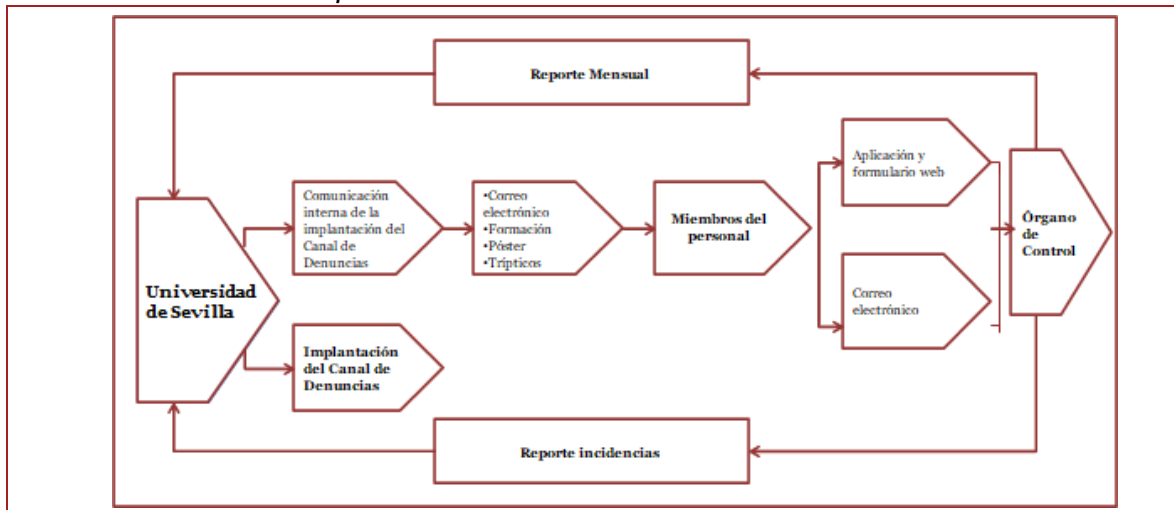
Reporte Mensual

Universidad de Sevilla

Comunicación interna de la implantación del Canal de Denuncias

•Correo electrónico
•Formación
•Póster
•Trípticos

Miembros del personal

Aplicación y formulario web

Correo electrónico

Órgano de Control

Implantación del Canal de Denuncias

Reporte incidencias